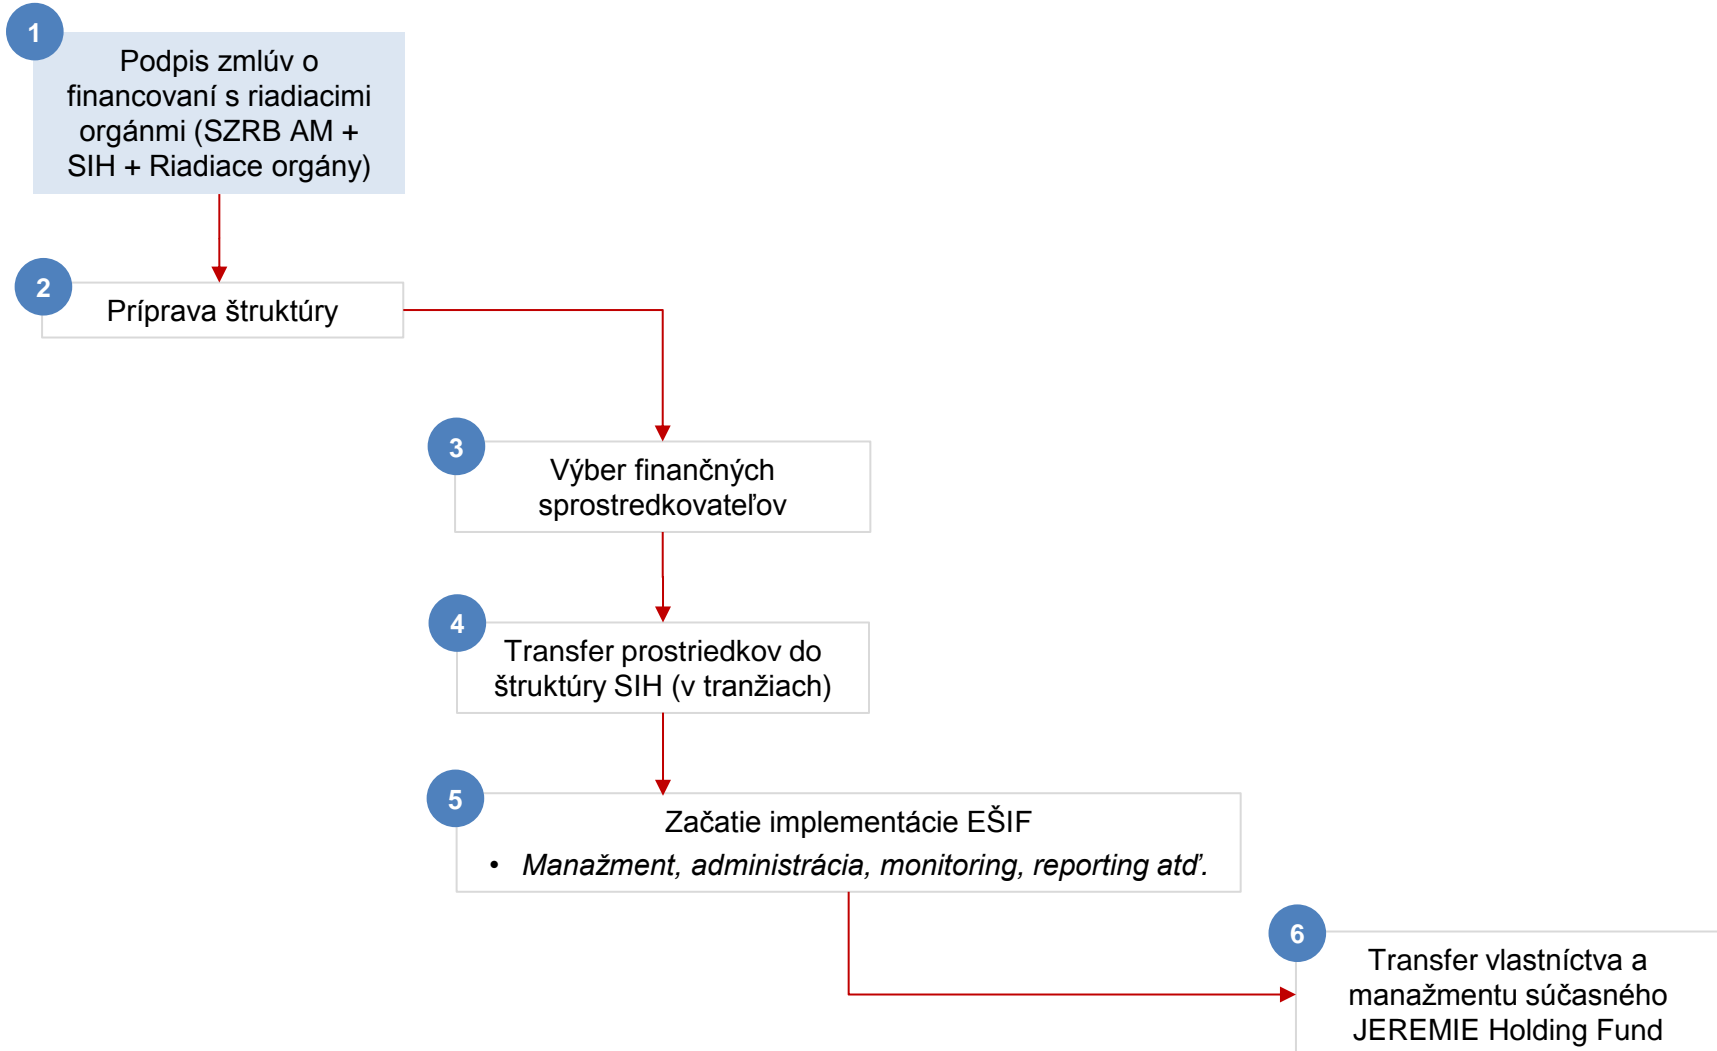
1

Podpis zmlúv o financovaní s riadiacimi orgánmi (SZRB AM + SIH + Riadiace orgány)

2

Príprava štruktúry

3

Výber finančných sprostredkovateľov

4

Transfer prostriedkov do štruktúry SIH (v tranžiach)

5

Začatie implementácie EŠIF

• *Manažment, administrácia, monitoring, reporting atď.*

6

Transfer vlastníctva a manažmentu súčasného JEREMIE Holding Fund